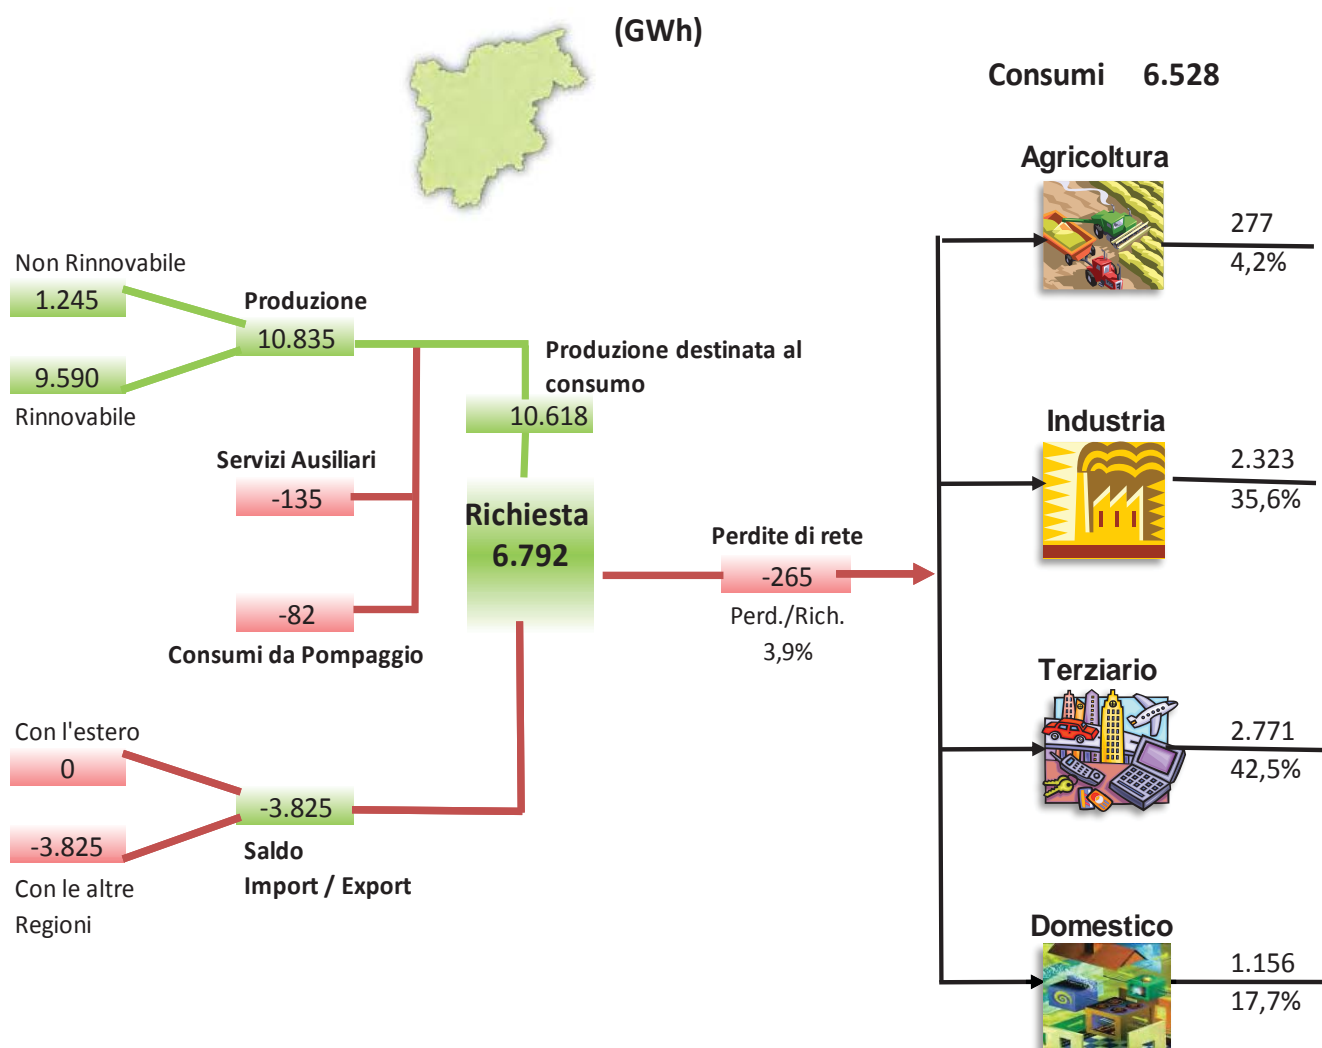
(GWh)

Consumi 6.528

Non Rinnovabile
1.245

9.590
Rinnovabile

Produzione
10.835

Produzione destinata al consumo
10.618

Servizi Ausiliari
-135

-82
Consumi da Pompaggio

Richiesta
6.792

Perdite di rete
-265
Perd./Rich.
3,9%

Con l'estero
0

-3.825
Con le altre Regioni

-3.825
Saldo
Import / Export

Agricoltura
277
4,2%

Industria
2.323
35,6%

Terziario
2.771
42,5%

Domestico
1.156
17,7%